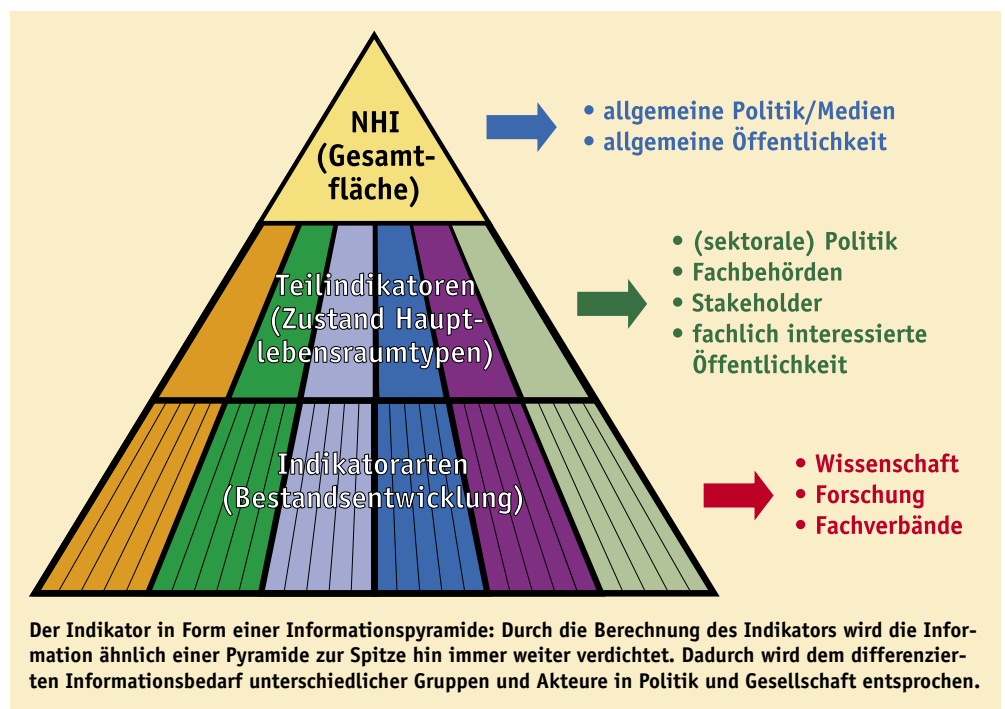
NHI (Gesamtfläche)

• allgemeine Politik/Medien
• allgemeine Öffentlichkeit

Teilindikatoren (Zustand Hauptlebensraumtypen)

• (sektorale) Politik
• Fachbehörden
• Stakeholder
• fachlich interessierte Öffentlichkeit

Indikatorarten (Bestandsentwicklung)

• Wissenschaft
• Forschung
• Fachverbände

Der Indikator in Form einer Informationspyramide: Durch die Berechnung des Indikators wird die Information ähnlich einer Pyramide zur Spitze hin immer weiter verdichtet. Dadurch wird dem differenzierten Informationsbedarf unterschiedlicher Gruppen und Akteure in Politik und Gesellschaft entsprochen.